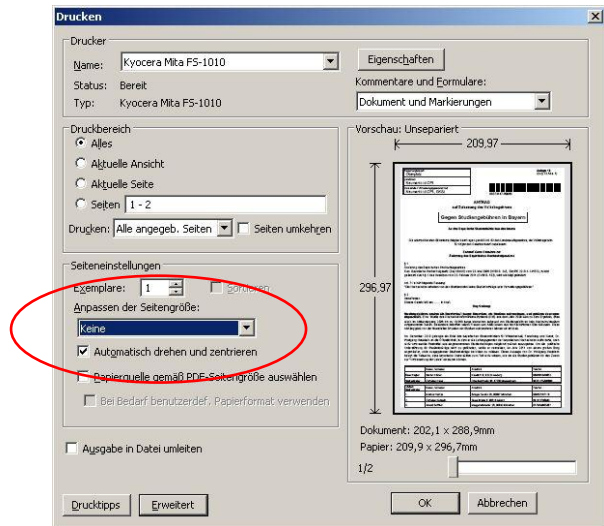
Drucken

Drucker

Name: Kyocera Mita FS-1010

Status: Bereit

Typ: Kyocera Mita FS-1010

Eigenschaften

Kommentare und Formulare:

Dokument und Markierungen

Druckbereich

Alles

Aktuelle Ansicht

Aktuelle Seite

Seiten 1 - 2

Drucken: Alle angegeb. Seiten

Seiten umkehren

Seiteneinstellungen

Exemplare: 1

Sortieren

Anpassen der Seitengröße:

Keine

Automatisch drehen und zentrieren

Papierquelle gemäß PDF-Seitengröße auswählen

Bei Bedarf benutzerdef. Papierformat verwenden

Ausgabe in Datei umleiten

Vorschau: Unsepariert

209,97

296,97

Gegen Studiengebühren in Bayern

Dokument: 202,1 x 288,9mm

Papier: 209,9 x 296,7mm

1/2

Drucktipps

Erweitert

OK

Abbrechen